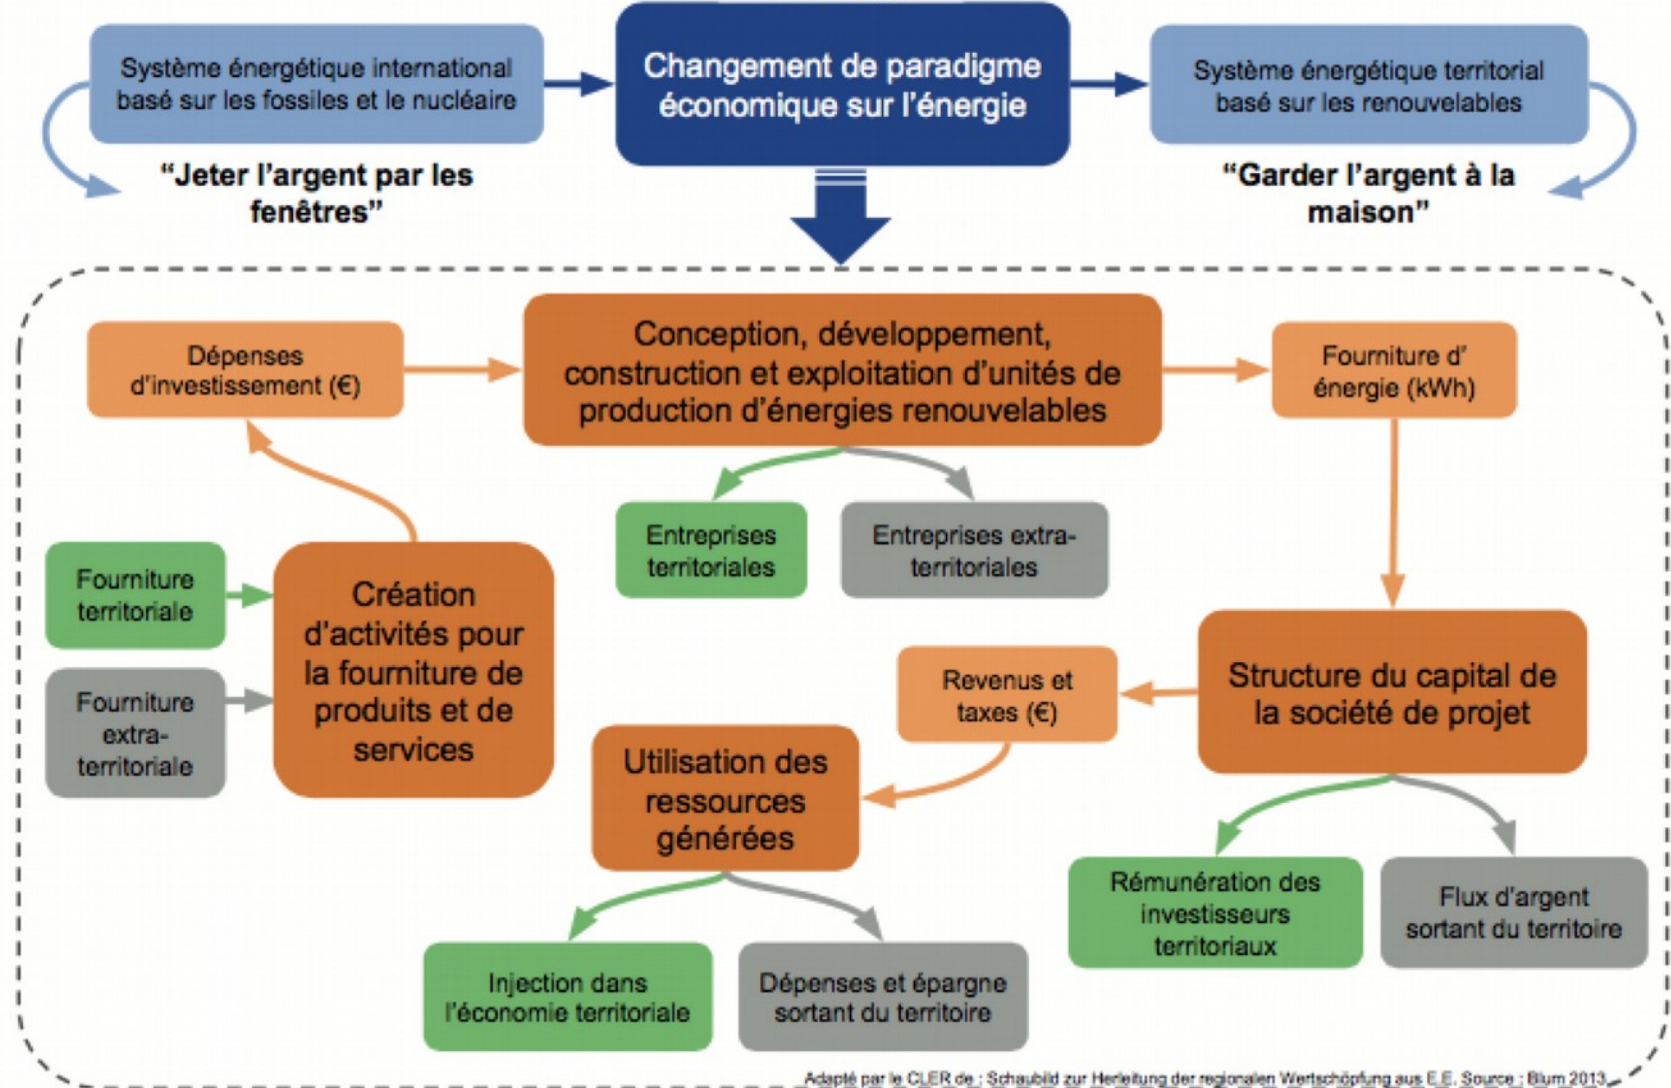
Système énergétique international basé sur les fossiles et le nucléaire

Changement de paradigme économique sur l'énergie

Système énergétique territorial basé sur les renouvelables

"Jeter l'argent par les fenêtres"

"Garder l'argent à la maison"

Dépenses d'investissement (€)

Conception, développement, construction et exploitation d'unités de production d'énergies renouvelables

Fourniture d' énergie (kWh)

Entreprises territoriales

Entreprises extra-territoriales

Fourniture territoriale

Fourniture extra-territoriale

Création d'activités pour la fourniture de produits et de services

Revenus et taxes (€)

Structure du capital de la société de projet

Utilisation des ressources générées

Rémunération des investisseurs territoriaux

Flux d'argent sortant du territoire

Injection dans l'économie territoriale

Dépenses et épargne sortant du territoire

Adapté par le CLER de : Schaubild zur Herleitung der regionalen Wertschöpfung aus E.E. Source : Blum 2013